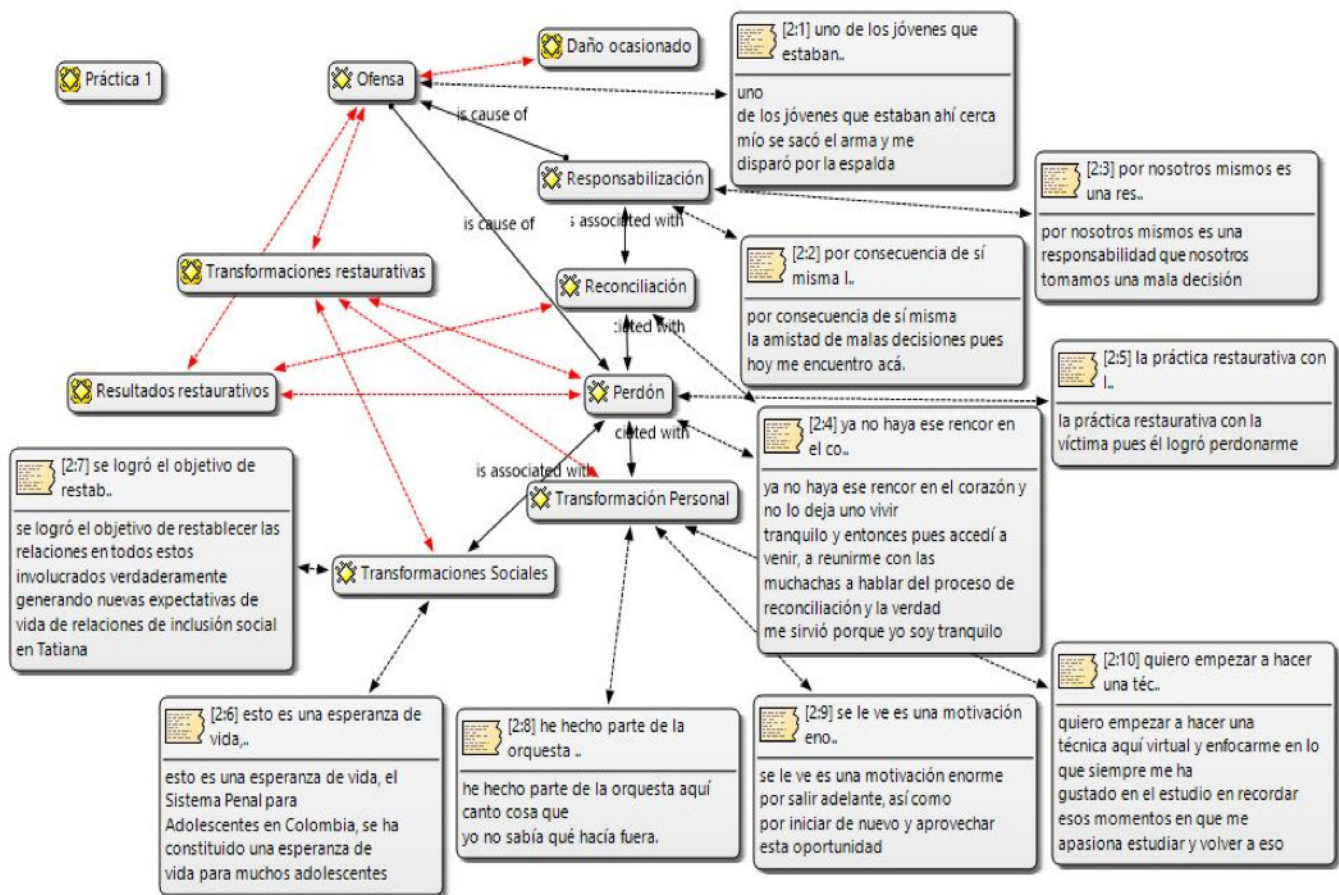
Práctica 1

Ofensa

Daño ocasionado

[2:1] uno de los jóvenes que estaban..

uno de los jóvenes que estaban ahí cerca mío se sacó el arma y me disparó por la espalda

is cause of

Responsabilización

[2:3] por nosotros mismos es una res..

por nosotros mismos es una responsabilidad que nosotros tomamos una mala decisión

is cause of

is associated with

[2:2] por consecuencia de sí misma l..

por consecuencia de sí misma la amistad de malas decisiones pues hoy me encuentro acá.

Transformaciones restaurativas

Reconciliación

cited with

Resultados restaurativos

Perdón

[2:5] la práctica restaurativa con l..

la práctica restaurativa con la víctima pues él logró perdonarme

cited with

[2:4] ya no haya ese rencor en el co..

ya no haya ese rencor en el corazón y no lo deja uno vivir tranquilo y entonces pues accedí a venir, a reunirme con las muchachas a hablar del proceso de reconciliación y la verdad me sirvió porque yo soy tranquilo

[2:7] se logró el objetivo de restab..

se logró el objetivo de restablecer las relaciones en todos estos involucrados verdaderamente generando nuevas expectativas de vida de relaciones de inclusión social en Tatiana

is associated with

Transformación Personal

Transformaciones Sociales

[2:10] quiero empezar a hacer una téc..

quiero empezar a hacer una técnica aquí virtual y enfocarme en lo que siempre me ha gustado en el estudio en recordar esos momentos en que me apasiona estudiar y volver a eso

[2:6] esto es una esperanza de vida,..

esto es una esperanza de vida, el Sistema Penal para Adolescentes en Colombia, se ha constituido una esperanza de vida para muchos adolescentes

[2:8] he hecho parte de la orquesta ..

he hecho parte de la orquesta aquí canto cosa que yo no sabía qué hacía fuera.

[2:9] se le ve es una motivación eno..

se le ve es una motivación enorme por salir adelante, así como por iniciar de nuevo y aprovechar esta oportunidad